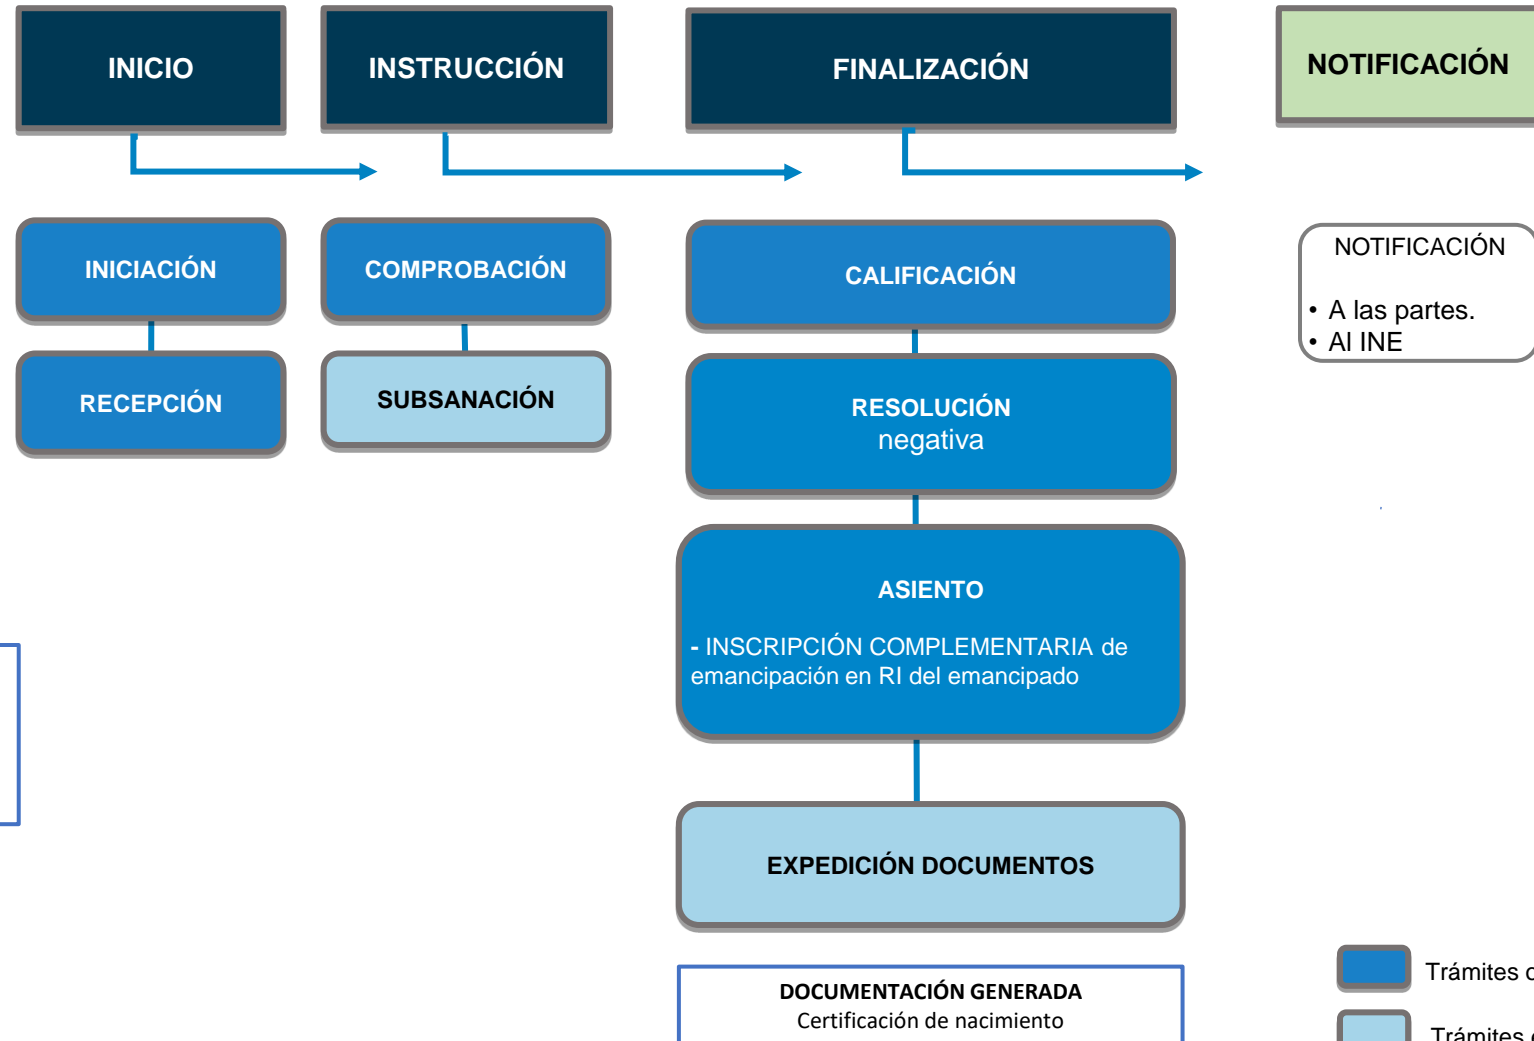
INICIO

INSTRUCCIÓN

FINALIZACIÓN

NOTIFICACIÓN

INICIACIÓN

RECEPCIÓN

COMPROBACIÓN

SUBSANACIÓN

CALIFICACIÓN

RESOLUCIÓN
negativa

ASIENTO

- INSCRIPCIÓN COMPLEMENTARIA de emancipación en RI del emancipado

EXPEDICIÓN DOCUMENTOS

DOCUMENTACIÓN GENERADA
Certificación de nacimiento

NOTIFICACIÓN

• A las partes.
• Al INE

Trámites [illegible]

Trámites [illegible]